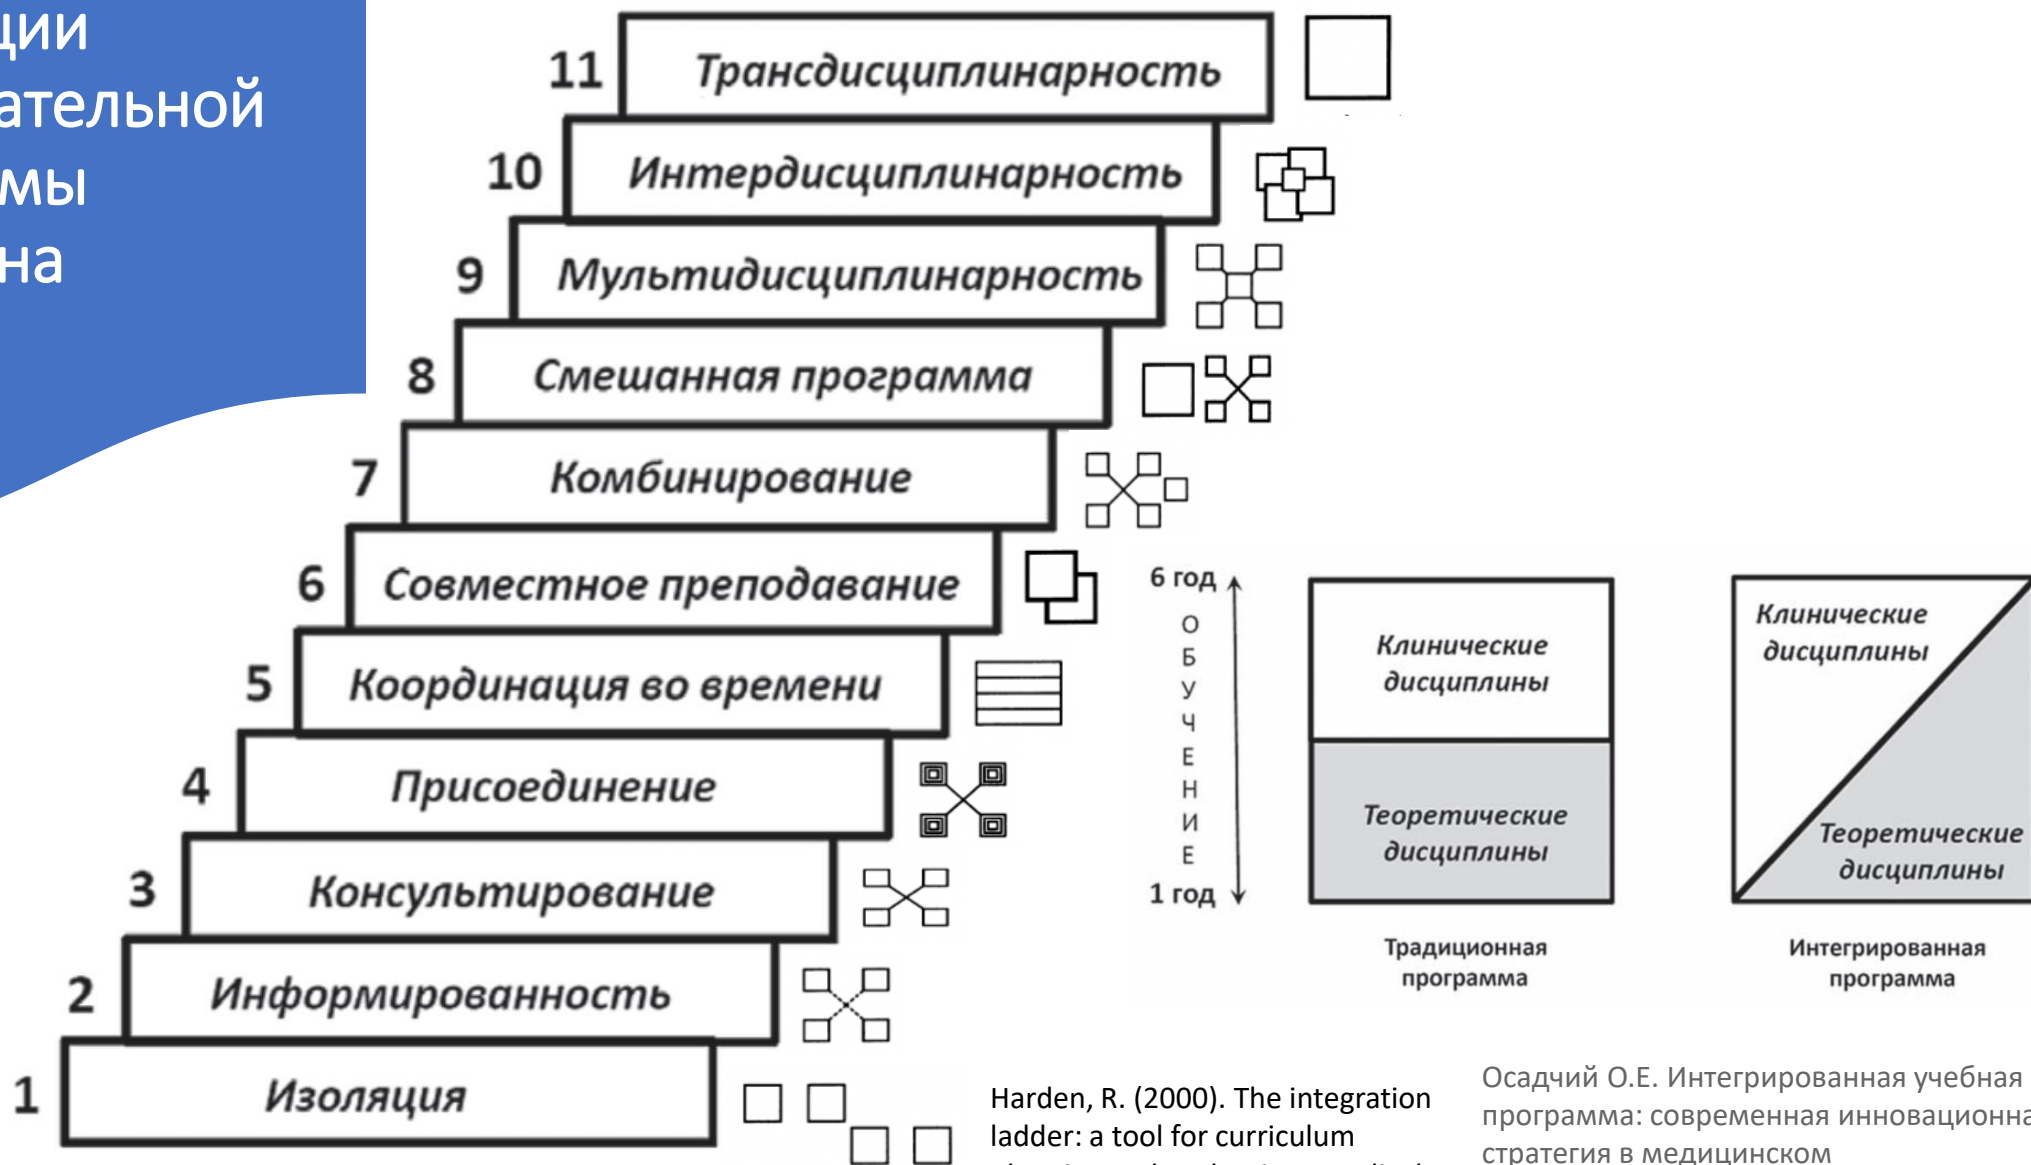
ции
ательной
мы
на

11 Трансдисциплинарность
10 Интердисциплинарность
9 Мультидисциплинарность
8 Смешанная программа
7 Комбинирование
6 Совместное преподавание
5 Координация во времени
4 Присоединение
3 Консультирование
2 Информированность
1 Изоляция

6 год
О
Б
У
Ч
Е
Н
И
Е
1 год

Клинические дисциплины
Теоретические дисциплины
Традиционная программа

Клинические дисциплины
Теоретические дисциплины
Интегрированная программа

Harden, R. (2000). The integration ladder: a tool for curriculum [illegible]

Осадчий О.Е. Интегрированная учебная программа: современная инновационна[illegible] стратегия в медицинском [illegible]